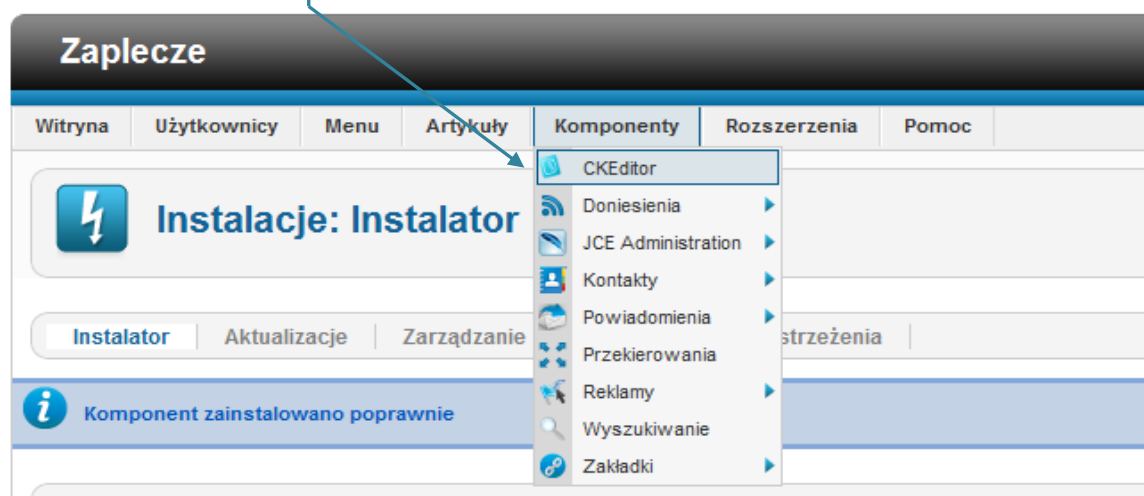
Zaplecze

Witryna | Użytkownicy | Menu | Artykuły | Komponenty | Rozszerzenia | Pomoc

CKEditor
Doniesienia
JCE Administration
Kontakty
Powiadomienia
Przekierowania
Reklamy
Wyszukiwanie
Zakładki

Instalacje: Instalator

Instalator | Aktualizacje | Zarządzanie | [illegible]strzeżenia

Komponent zainstalowano poprawnie